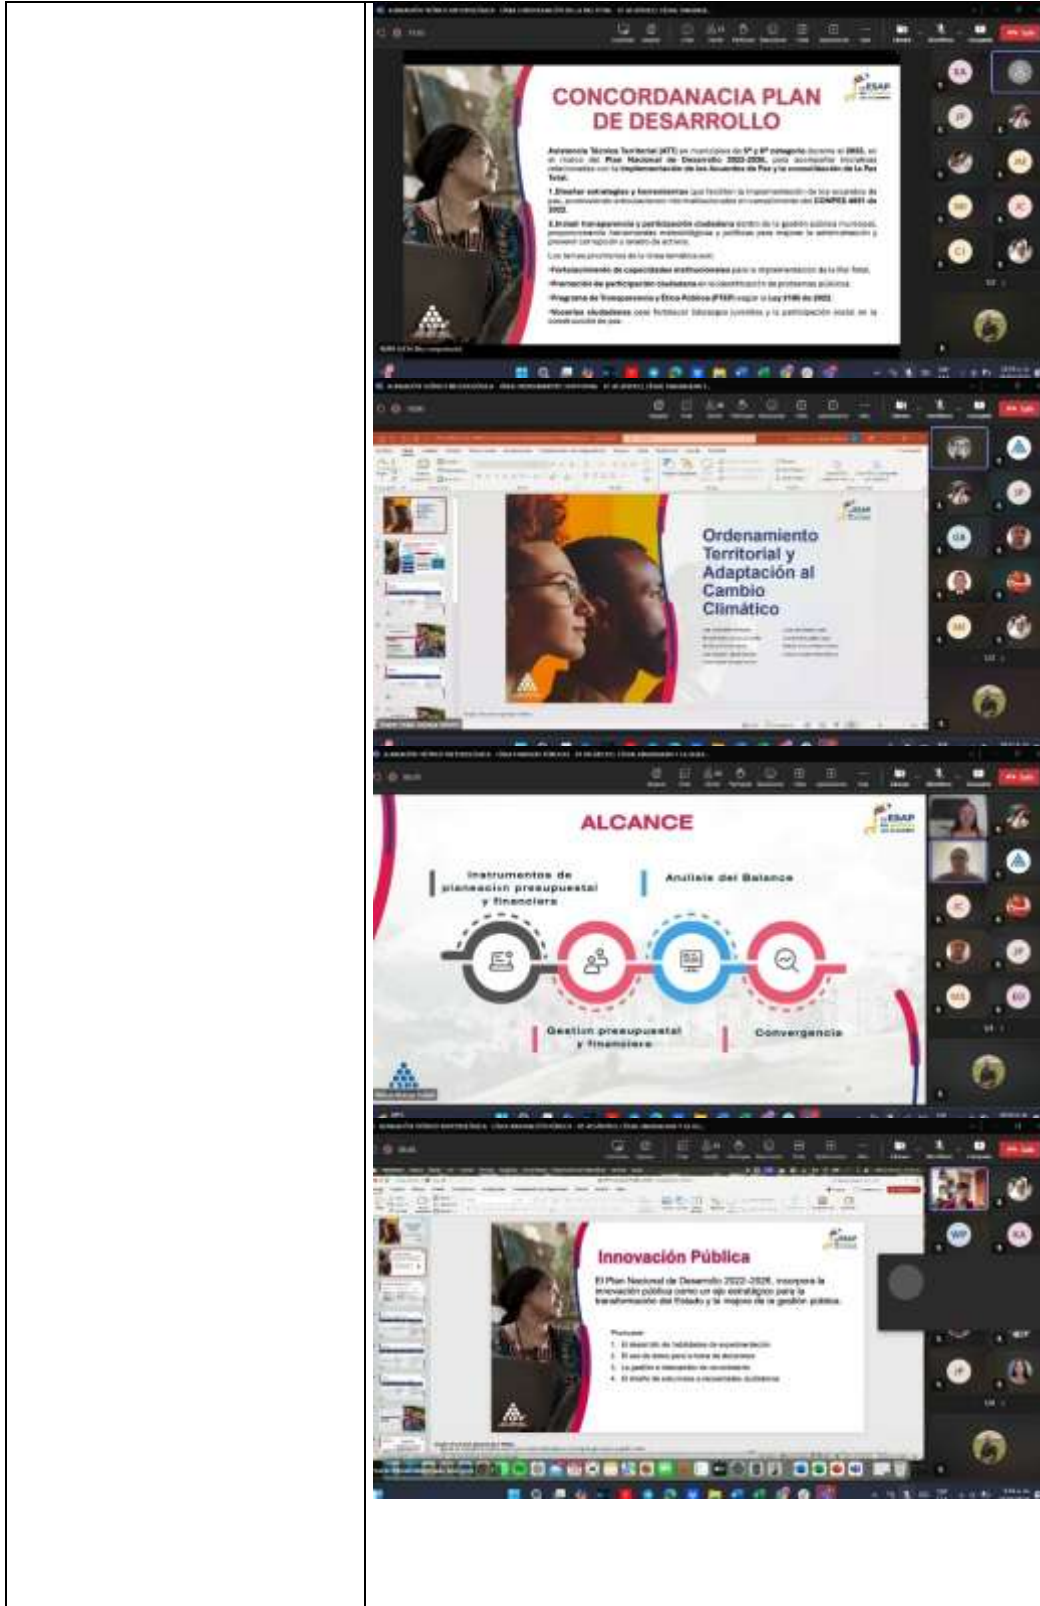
CONCORDANACIA PLAN DE DESARROLLO

ESAP

Asistencia Técnica Territorial (ATT) en municipios de 5ª y 6ª categoría durante el 2023, en el marco del Plan Nacional de Desarrollo 2022-2026, para acompañar iniciativas relacionadas con la implementación de los Acuerdos de Paz y la consolidación de la Paz Total.

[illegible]

Ordenamiento Territorial y Adaptación al Cambio Climático

ALCANCE

Instrumentos de planeacion presupuestal y financiera

Analisis del Balance

Gestion presupuestal y financiera

Convergencia

Innovación Pública

El Plan Nacional de Desarrollo 2022-2026, incorpora la innovación pública como un eje estratégico para la transformación del Estado y la mejora de la gestión pública.

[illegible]